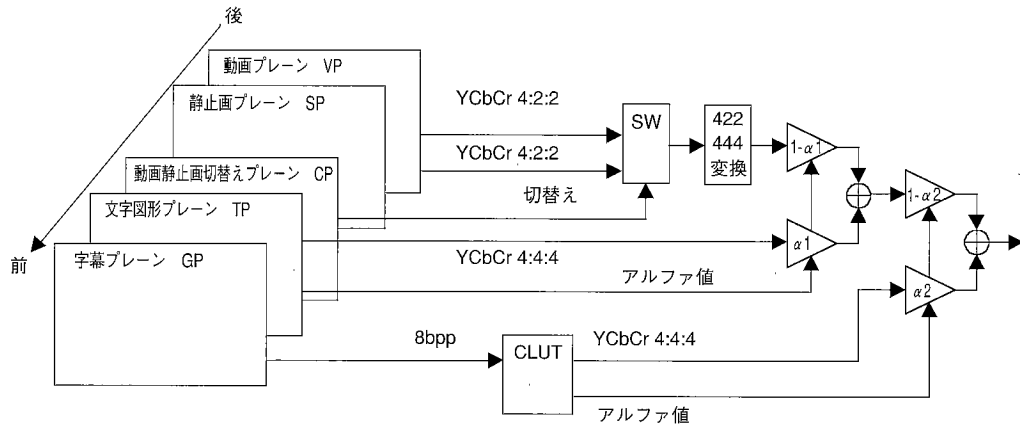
後

動画プレーン VP

静止画プレーン SP

動画静止画切替えプレーン CP

文字図形プレーン TP

字幕プレーン GP

前

YCbCr 4:2:2

YCbCr 4:2:2

SW

422
444
変換

切替え

YCbCr 4:4:4

アルファ値

$1-\alpha 1$

$\alpha 1$

$1-\alpha 2$

$\alpha 2$

8bpp

CLUT

YCbCr 4:4:4

アルファ値